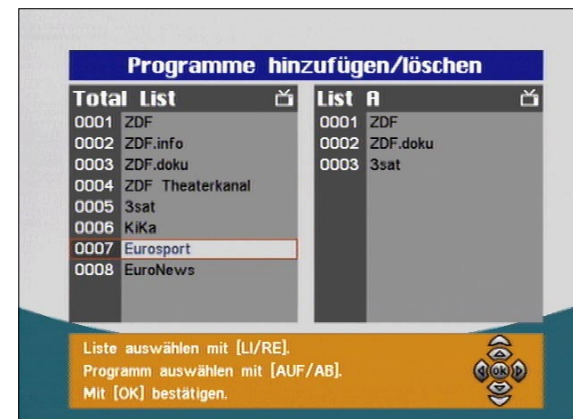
Programme hinzufügen/löschen

Total List

0001 ZDF
0002 ZDF.info
0003 ZDF.doku
0004 ZDF Theaterkanal
0005 3sat
0006 KiKa
0007 Eurosport
0008 EuroNews

List A

0001 ZDF
0002 ZDF.doku
0003 3sat

Liste auswählen mit [LI/RE].
Programm auswählen mit [AUF/AB].
Mit [OK] bestätigen.

OK